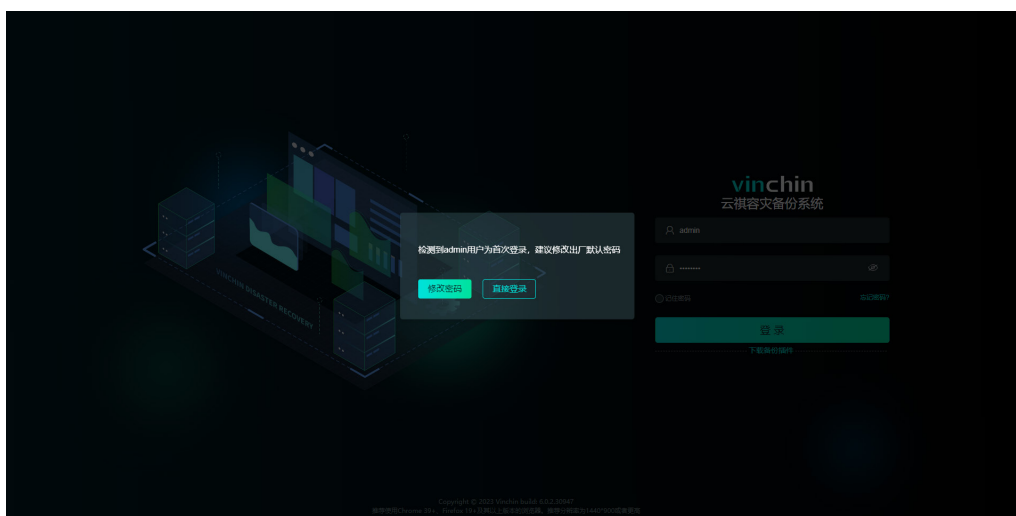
VINCHIN DISASTER RECOVERY

检测到admin用户为首次登录，建议修改出厂默认密码

修改密码

直接登录

vinchin

云祺容灾备份系统

admin

••••••••

记住密码

忘记密码?

登 录

下载备份插件

Copyright © 2023 Vinchin build: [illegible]

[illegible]